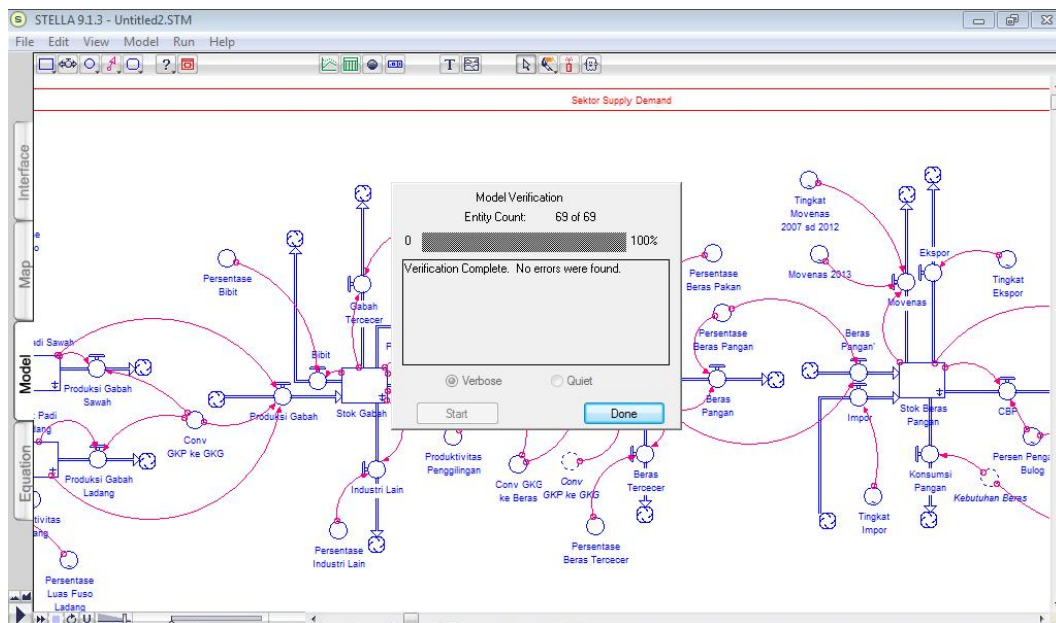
STELLA 9.1.3 - Untitled2.STM

File Edit View Model Run Help

Sektor Supply Demand

Interface

Map

Model

Equation

Model Verification

Entity Count: 69 of 69

0 100%

Verification Complete. No errors were found.

Verbose Quiet

Start Done

adi Sawah

Produksi Gabah Sawah

Padi adang

Produksi Gabah Ladang

tivitas ang

Persentase Luas Fuso Ladang

Persentase Bibit

Conv GKP ke GKG

Produksi Gabah

Bibit

Gabah Tercecer

Stok Gabah

Industri Lain

Persentase Industri Lain

Produktivitas Penggilingan

Conv GKG ke Beras

Conv GKP ke GKG

Persentase Beras Tercecer

Beras Tercecer

Persentase Beras Pakan

Persentase Beras Pangan

Beras Pangan

Tingkat Movenas 2007 sd 2012

Movenas 2013

Movenas

Ekspor

Tingkat Ekspor

Beras Pangan'

Impor

Stok Beras Pangan

Tingkat Impor

Konsumsi Pangan

Kebutuhan Beras

CBP

Persen Penga Bulog